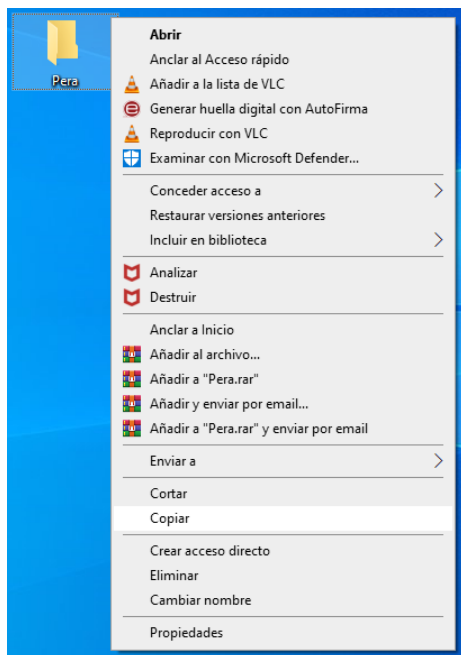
Pera

Abrir
Anclar al Acceso rápido
Añadir a la lista de VLC
Generar huella digital con AutoFirma
Reproducir con VLC
Examinar con Microsoft Defender...

Conceder acceso a
Restaurar versiones anteriores
Incluir en biblioteca

Analizar
Destruir

Anclar a Inicio
Añadir al archivo...
Añadir a "Pera.rar"
Añadir y enviar por email...
Añadir a "Pera.rar" y enviar por email

Enviar a

Cortar
Copiar

Crear acceso directo
Eliminar
Cambiar nombre

Propiedades